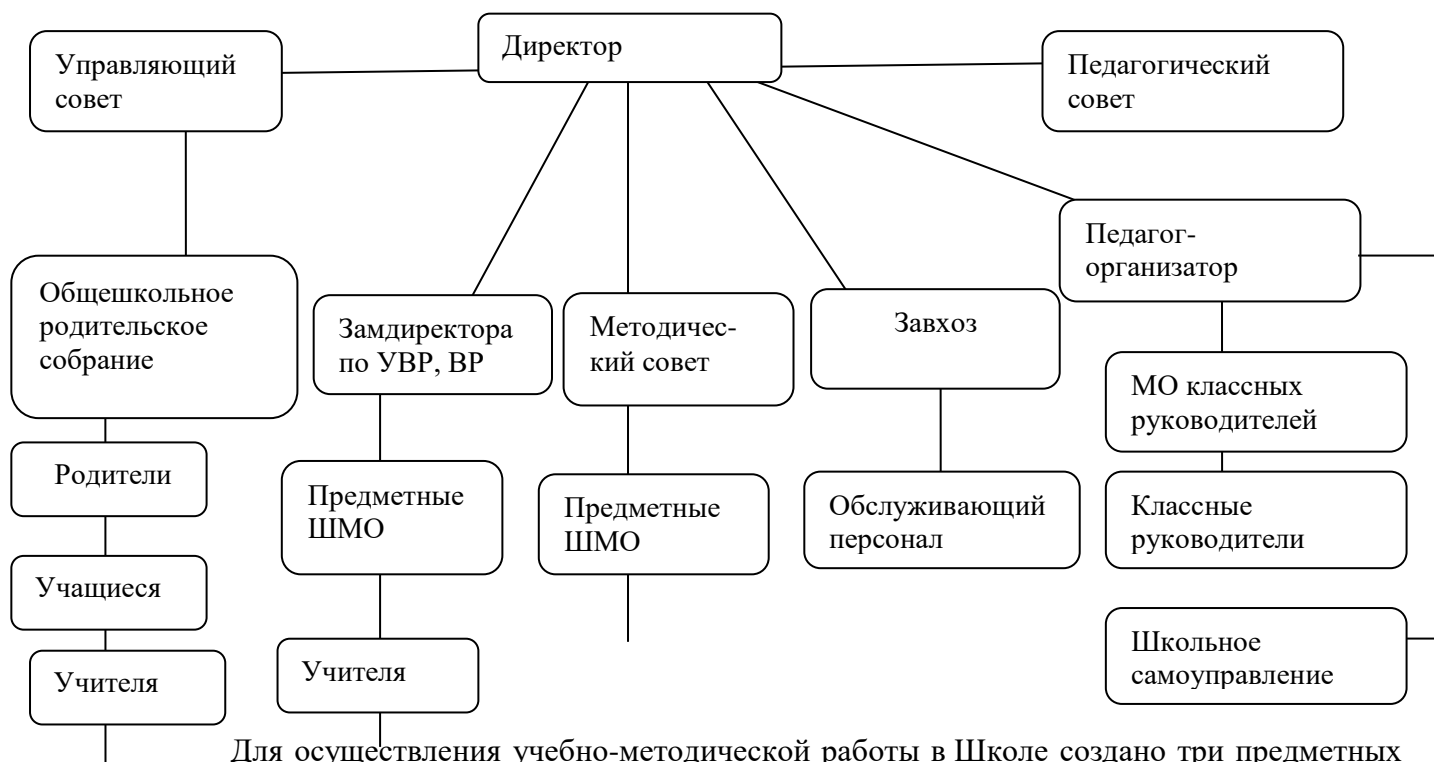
Управляющий совет

Директор

Педагогический совет

Педагог-организатор

Общешкольное родительское собрание

Замдиректора по УВР, ВР

Методический совет

Завхоз

МО классных руководителей

Родители

Предметные ШМО

Предметные ШМО

Обслуживающий персонал

Классные руководители

Учащиеся

Школьное самоуправление

Учителя

Учителя

Для осуществления учебно-методической работы в Школе создано три предметных